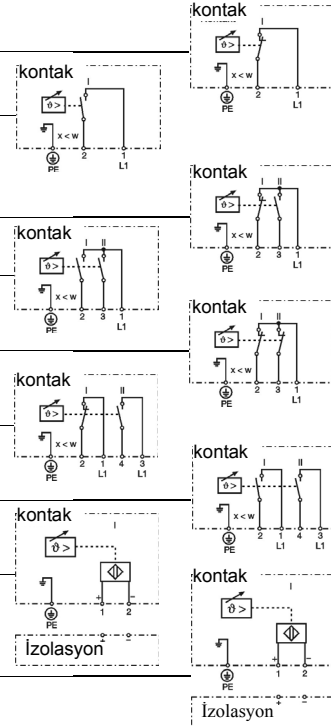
kontak
I
$\vartheta >$
x < w
PE
2
1
L1

kontak
I
$\vartheta >$
x < w
PE
2
1
L1

kontak
I
II
$\vartheta >$
x < w
PE
2
3
1
L1

kontak
I
II
$\vartheta >$
x < w
PE
2
3
1
L1

kontak
I
II
$\vartheta >$
x < w
PE
2
3
1
L1

kontak
I
II
$\vartheta >$
x < w
PE
2
1
L1
4
3
L1

kontak
I
II
$\vartheta >$
x < w
PE
2
1
L1
4
3
L1

kontak
I
$\vartheta >$
+
−
PE
1
2
İzolasyon

kontak
I
$\vartheta >$
+
−
PE
1
2
İzolasyon